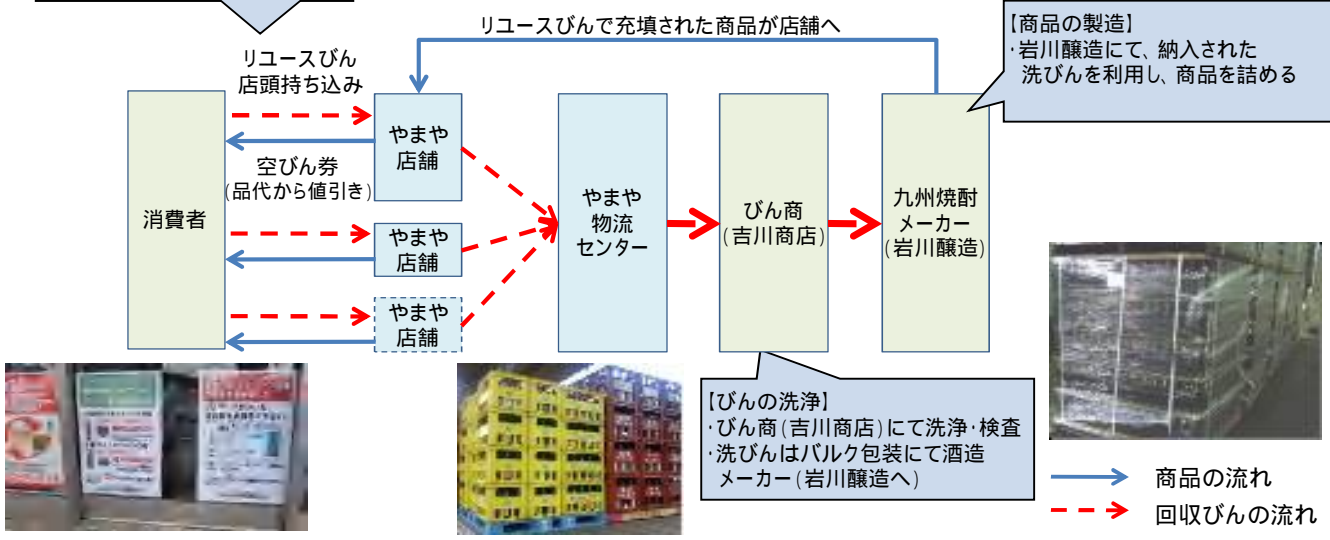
リユースびんで充填された商品が店舗へ

【商品の製造】
・岩川醸造にて、納入された洗びんを利用し、商品を詰める

リユースびん店頭持ち込み

空びん券（品代から値引き）

消費者

やまや店舗

やまや店舗

やまや店舗

やまや物流センター

びん商（吉川商店）

九州焼酎メーカー（岩川醸造）

【びんの洗浄】
・びん商（吉川商店）にて洗浄・検査
・洗びんはバルク包装にて酒造メーカー（岩川醸造へ）

商品の流れ

回収びんの流れ